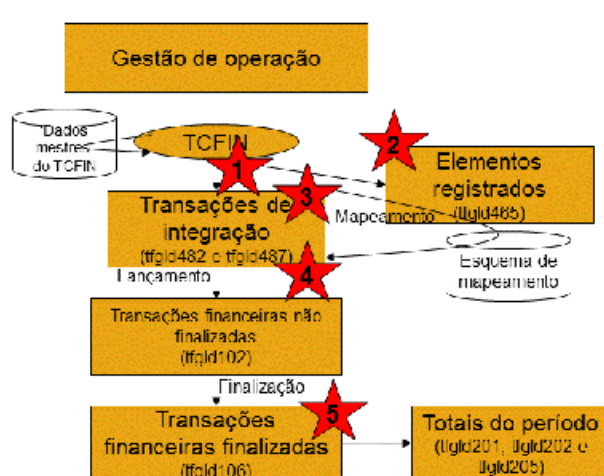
Gestão de operação

Dados mestres do TCFIN

TCFIN

1

2

Elementos registrados (tfgld485)

3

Transações de integração (tfgld482 e tfgld487)

Mapeamento

Esquema de mapeamento

4

Lançamento

Transações financeiras não finalizadas (tfgld102)

Finalização

5

Transações financeiras finalizadas (tfgld106)

Totais do período (tfgld201, tfgld202 e tfgld205)